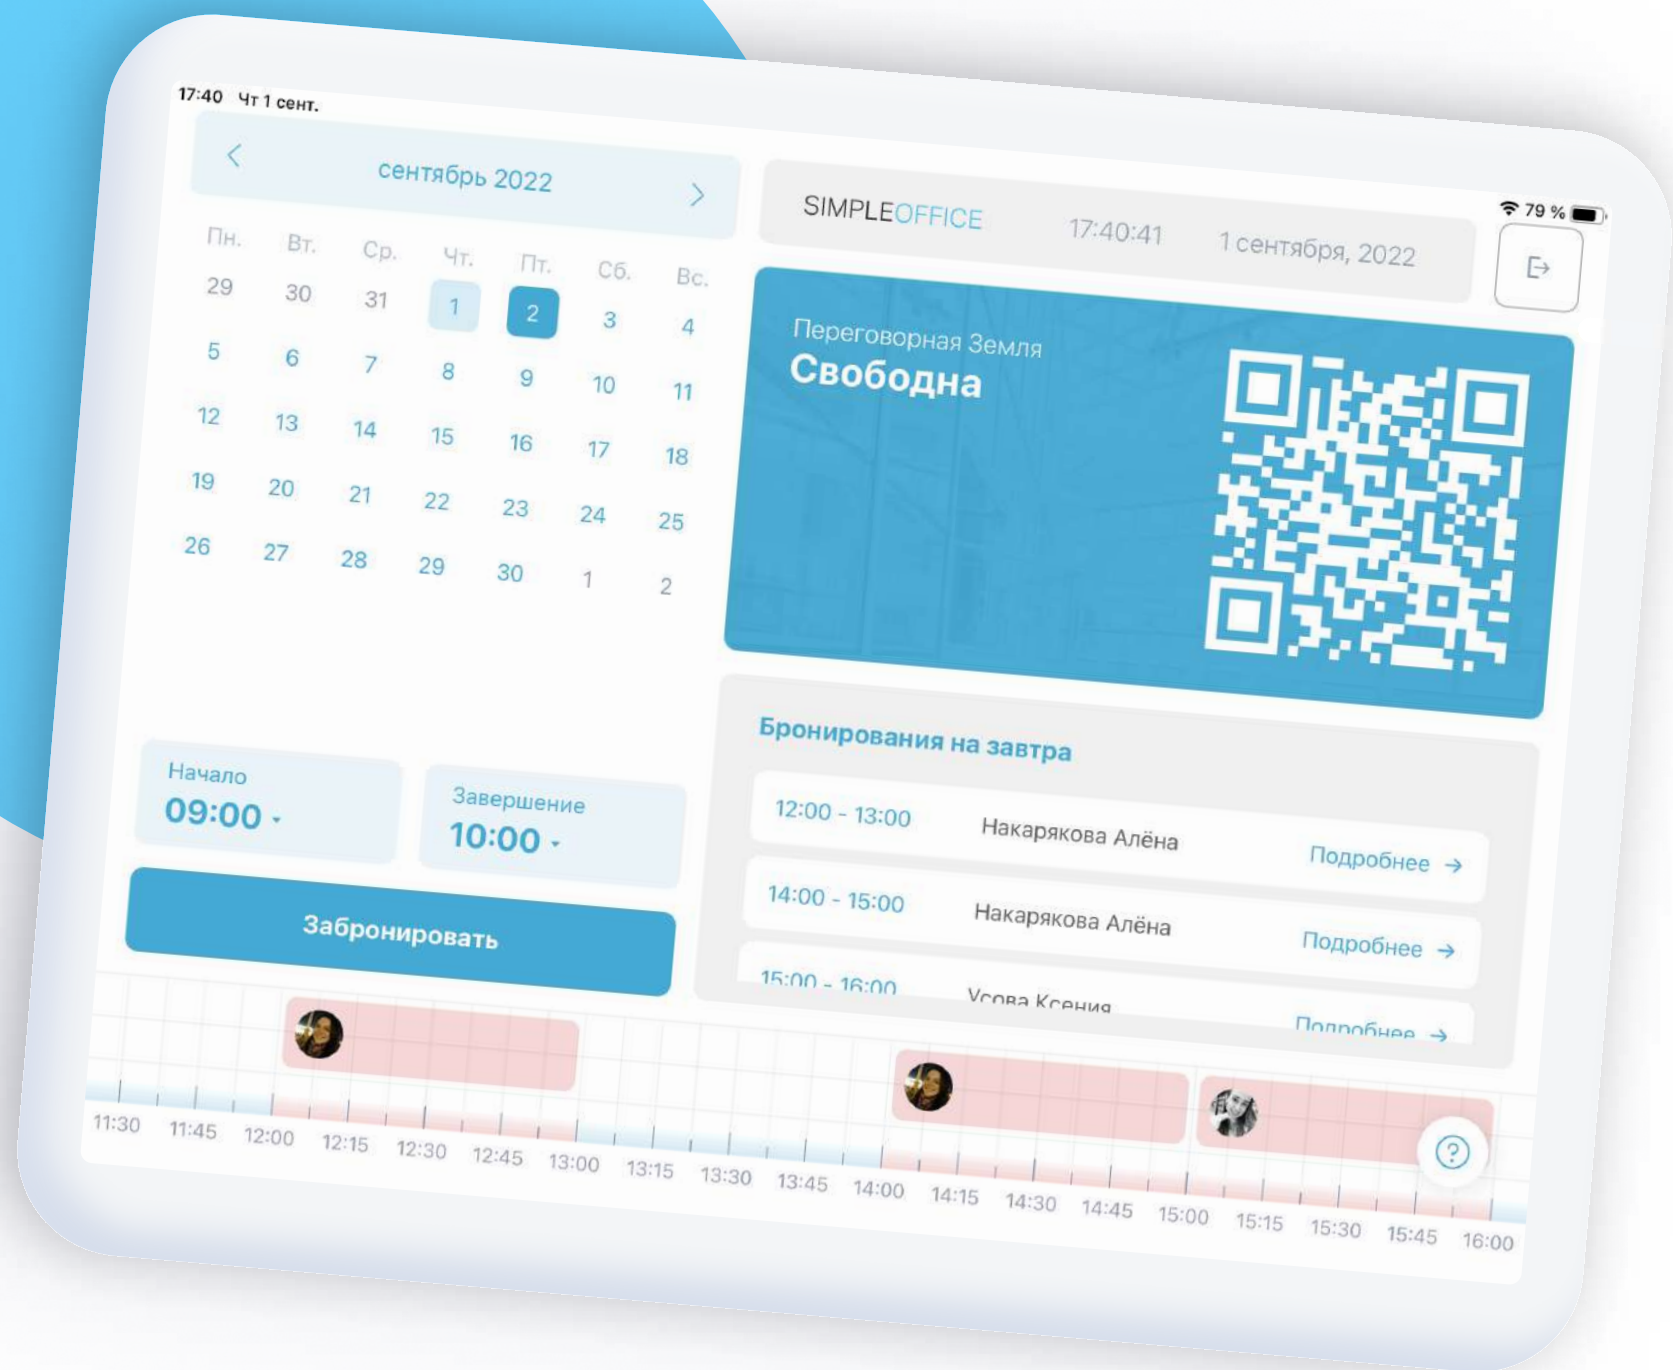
17:40 Чт 1 сент.

79 %

сентябрь 2022

| Пн. | Вт. | Ср. | Чт. | Пт. | Сб. | Вс. |
|---|---|---|---|---|---|---|
| 29 | 30 | 31 | 1 | 2 | 3 | 4 |
| 5 | 6 | 7 | 8 | 9 | 10 | 11 |
| 12 | 13 | 14 | 15 | 16 | 17 | 18 |
| 19 | 20 | 21 | 22 | 23 | 24 | 25 |
| 26 | 27 | 28 | 29 | 30 | 1 | 2 |

SIMPLEOFFICE 17:40:41 1 сентября, 2022

Переговорная Земля
Свободна

Начало
09:00

Завершение
10:00

Забронировать

Бронирования на завтра

12:00 - 13:00 Накарякова Алёна Подробнее

14:00 - 15:00 Накарякова Алёна Подробнее

15:00 - 16:00 Усова Ксения Подробнее

11:30 11:45 12:00 12:15 12:30 12:45 13:00 13:15 13:30 13:45 14:00 14:15 14:30 14:45 15:00 15:15 15:30 15:45 16:00